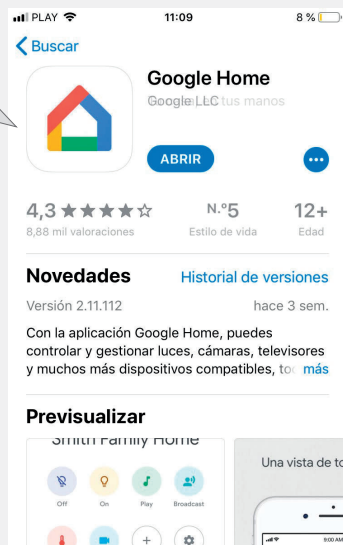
PLAY 11:09 8 %

Buscar

Google Home
Google LLC tus manos

ABRIR

4,3 ★★★★☆
8,88 mil valoraciones

N.º5
Estilo de vida

12+
Edad

Novedades
Historial de versiones

Versión 2.11.112
hace 3 sem.

Con la aplicación Google Home, puedes controlar y gestionar luces, cámaras, televisores y muchos más dispositivos compatibles, to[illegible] más

Previsualizar

Smith Family Home

Off On Play Broadcast

Una vista de to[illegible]

8:00 AM